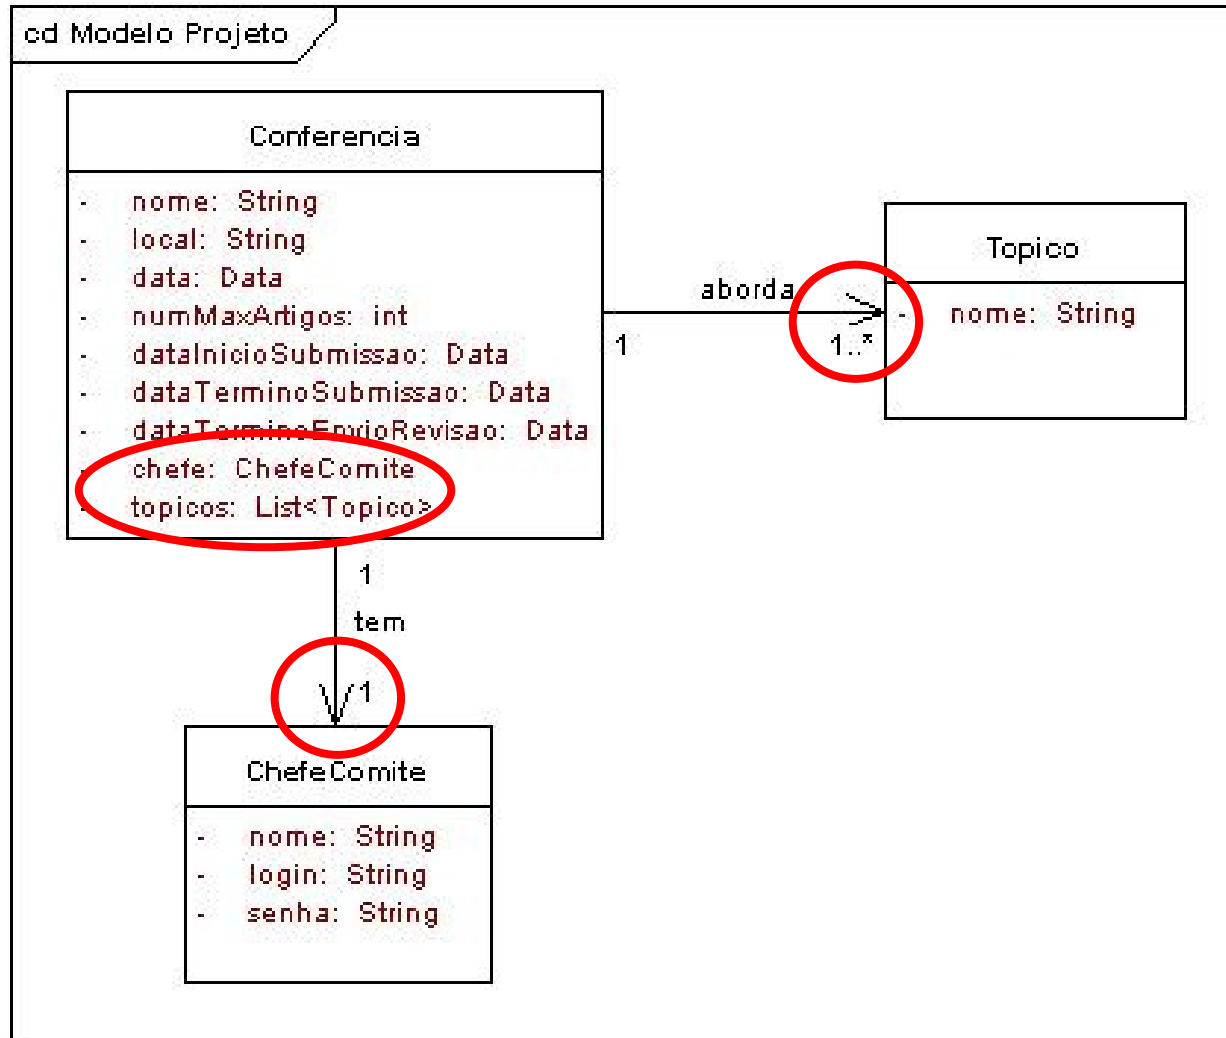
cd Modelo Projeto

Conferencia

- nome: String
- local: String
- data: Data
- numMaxArtigos: int
- dataInicioSubmissao: Data
- dataTerminoSubmissao: Data
- dataT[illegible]Revisao: Data
- chefe: ChefeComite
- topicos: List<Topico>

aborda

1

1..*

Topico

- nome: String

1

tem

1

ChefeComite

- nome: String
- login: String
- senha: String